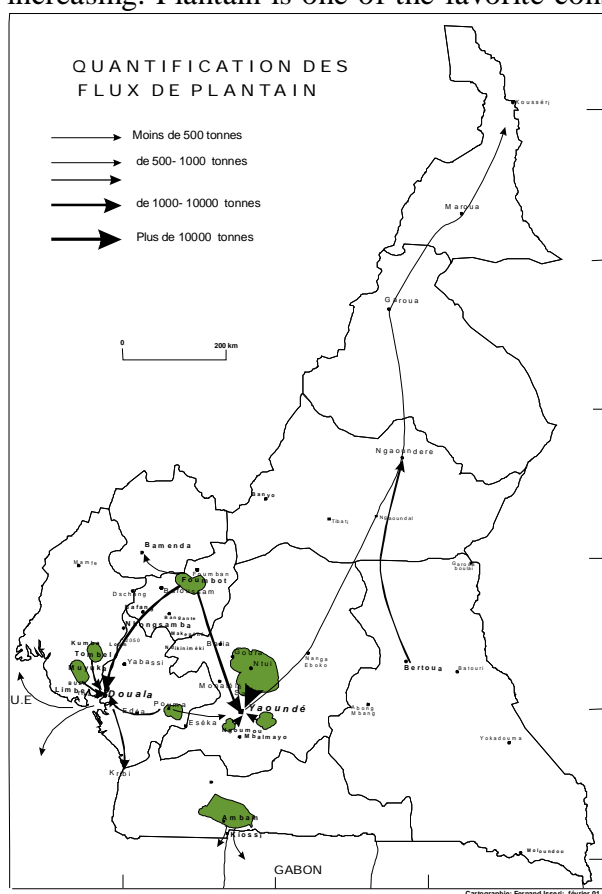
increasing. Plantain is one of the favorite con

QUANTIFICATION DES FLUX DE PLANTAIN

Moins de 500 tonnes
de 500- 1000 tonnes
de 1000- 10000 tonnes
Plus de 10000 tonnes

0
200 km

Kousséri
Maroua
Garoua
Ngaoundere
Nganoundal
Tibati
Banyo
Bamenda
Mamfe
Foumbot
Foumban
Bafoussam
Dschang
Bafang
Nkongsamba
Bangangté
Makénéné
Ndikiniméki
Kumba
Tombel
Muyuka
Limbe
Buéa
U.E
Douala
Yabassi
Pouma
Edéa
Bafia
Obala
Ntui
Nanga Eboko
Monatélé
Yaoundé
Esèka
Mbalmayo
Mfou
Kribi
Bertoua
Batouri
Abong Mbang
Yokadouma
Garoua Boulaï
Ambam
Kyé-Ossi
GABON
Moloundou
Cartographie: Ferrand Isseri, février 01